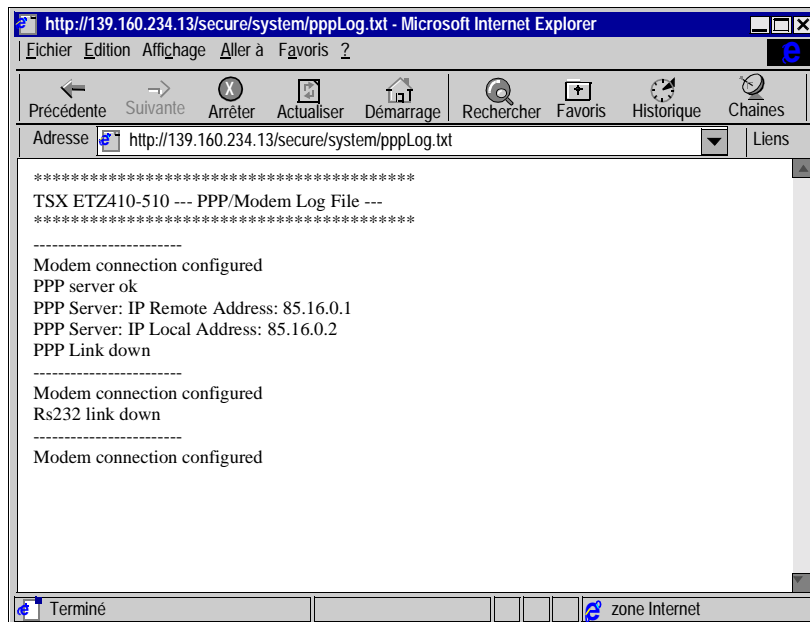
http://139.160.234.13/secure/system/pppLog.txt - Microsoft Internet Explorer

Fichier Edition Affichage Aller à Favoris ?

Précédente Suivante Arrêter Actualiser Démarrage Rechercher Favoris Historique Chaînes

Adresse http://139.160.234.13/secure/system/pppLog.txt Liens

****************************************
TSX ETZ410-510 --- PPP/Modem Log File ---
****************************************

------------------------
Modem connection configured
PPP server ok
PPP Server: IP Remote Address: 85.16.0.1
PPP Server: IP Local Address: 85.16.0.2
PPP Link down
------------------------
Modem connection configured
Rs232 link down
------------------------
Modem connection configured

Terminé zone Internet